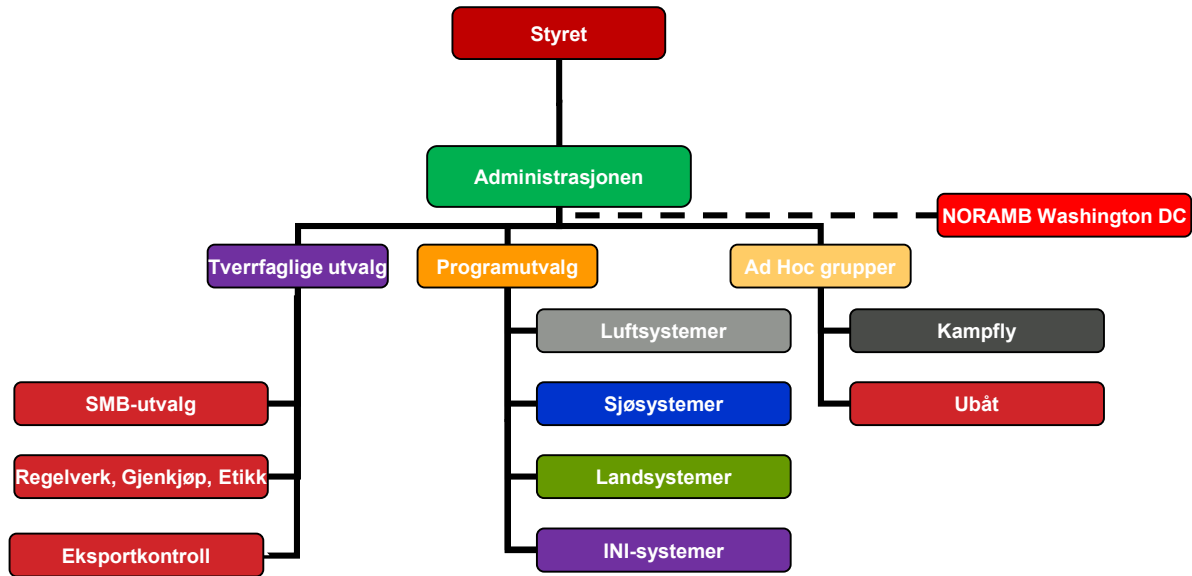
Styret

Administrasjonen

NORAMB Washington DC

Tverrfaglige utvalg

Programutvalg

Ad Hoc grupper

SMB-utvalg

Regelverk, Gjenkjøp, Etikk

Eksportkontroll

Luftsystemer

Sjøsystemer

Landsystemer

INI-systemer

Kampfly

Ubåt